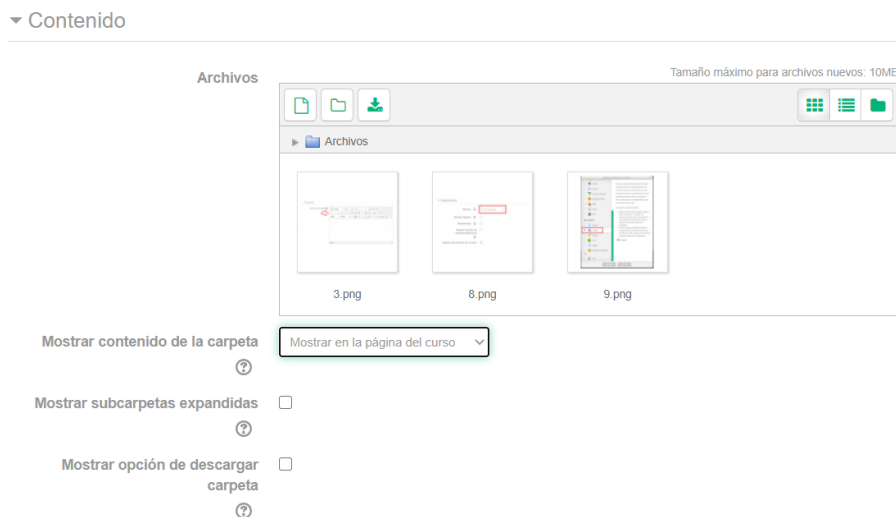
Contenido

Archivos

Tamaño máximo para archivos nuevos: 10ME

Archivos

3.png

8.png

9.png

Mostrar contenido de la carpeta

Mostrar en la página del curso

Mostrar subcarpetas expandidas

Mostrar opción de descargar carpeta